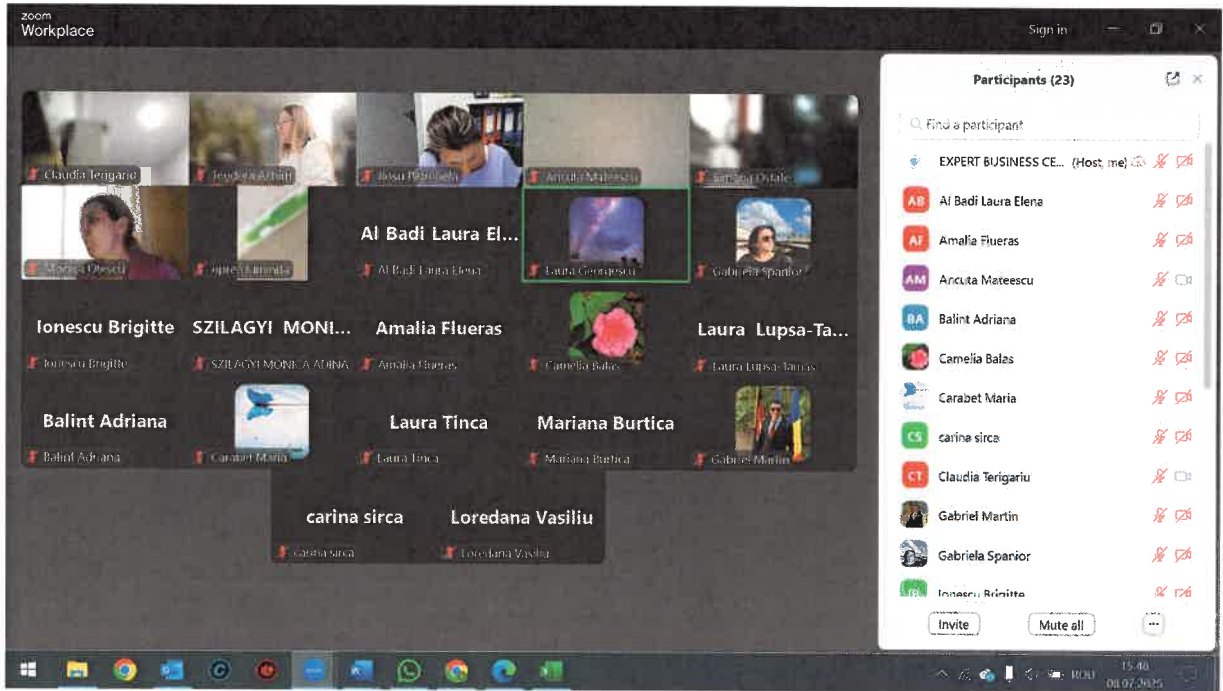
zoom
Workplace

Sign in

Claudia Terigariu
Teodora Adrian
Iosu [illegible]
Ancuta Mateescu
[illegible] Ostafe

Marina Onescu
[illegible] Luminita
Al Badi Laura El...
Al Badi Laura Elena
Laura Georgescu
Gabriela Spanior

Ionescu Brigitte
Ionescu Brigitte
SZILAGYI MONI...
SZILAGYI MONICA ADINA
Amalia Flueras
Amalia Flueras
Camelia Balas
Laura Lupsa-Ta...
Laura Lupsa-Tamas

Balint Adriana
Balint Adriana
Carabet Maria
Laura Tinca
Laura Tinca
Mariana Burtica
Mariana Burtica
Gabriel Martin

carina sirca
carina sirca
Loredana Vasiliu
Loredana Vasiliu

Participants (23)

Find a participant

EXPERT BUSINESS CE... (Host, me)
AB Al Badi Laura Elena
AF Amalia Flueras
AM Ancuta Mateescu
BA Balint Adriana
Camelia Balas
Carabet Maria
CS carina sirca
CT Claudia Terigariu
Gabriel Martin
Gabriela Spanior
IB Ionescu Brigitte

Invite
Mute all
...

ROU
15:48
08.07.2025